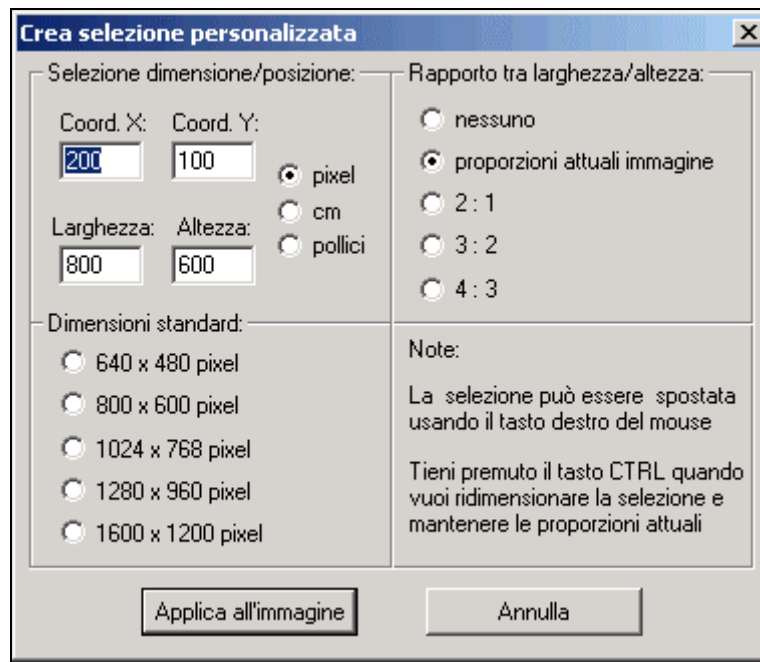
Crea selezione personalizzata

X

Selezione dimensione/posizione:

Coord. X: 200

Coord. Y: 100

pixel

cm

pollici

Larghezza: 800

Altezza: 600

Rapporto tra larghezza/altezza:

nessuno

proporzioni attuali immagine

2 : 1

3 : 2

4 : 3

Dimensioni standard:

640 x 480 pixel

800 x 600 pixel

1024 x 768 pixel

1280 x 960 pixel

1600 x 1200 pixel

Note:

La selezione può essere spostata usando il tasto destro del mouse

Tieni premuto il tasto CTRL quando vuoi ridimensionare la selezione e mantenere le proporzioni attuali

Applica all'immagine

Annulla